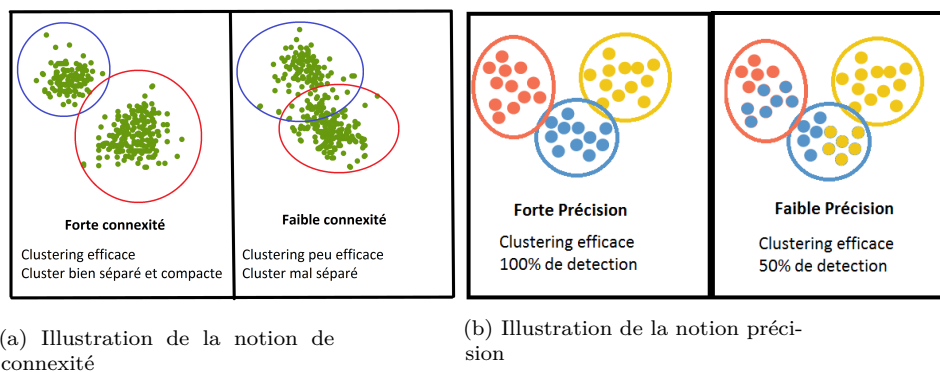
Forte connexité

Clustering efficace
Cluster bien séparé et compacte

Faible connexité

Clustering peu efficace
Cluster mal séparé

Forte Précision

Clustering efficace
100% de detection

Faible Précision

Clustering efficace
50% de detection

(a) Illustration de la notion de connexité

(b) Illustration de la notion précision